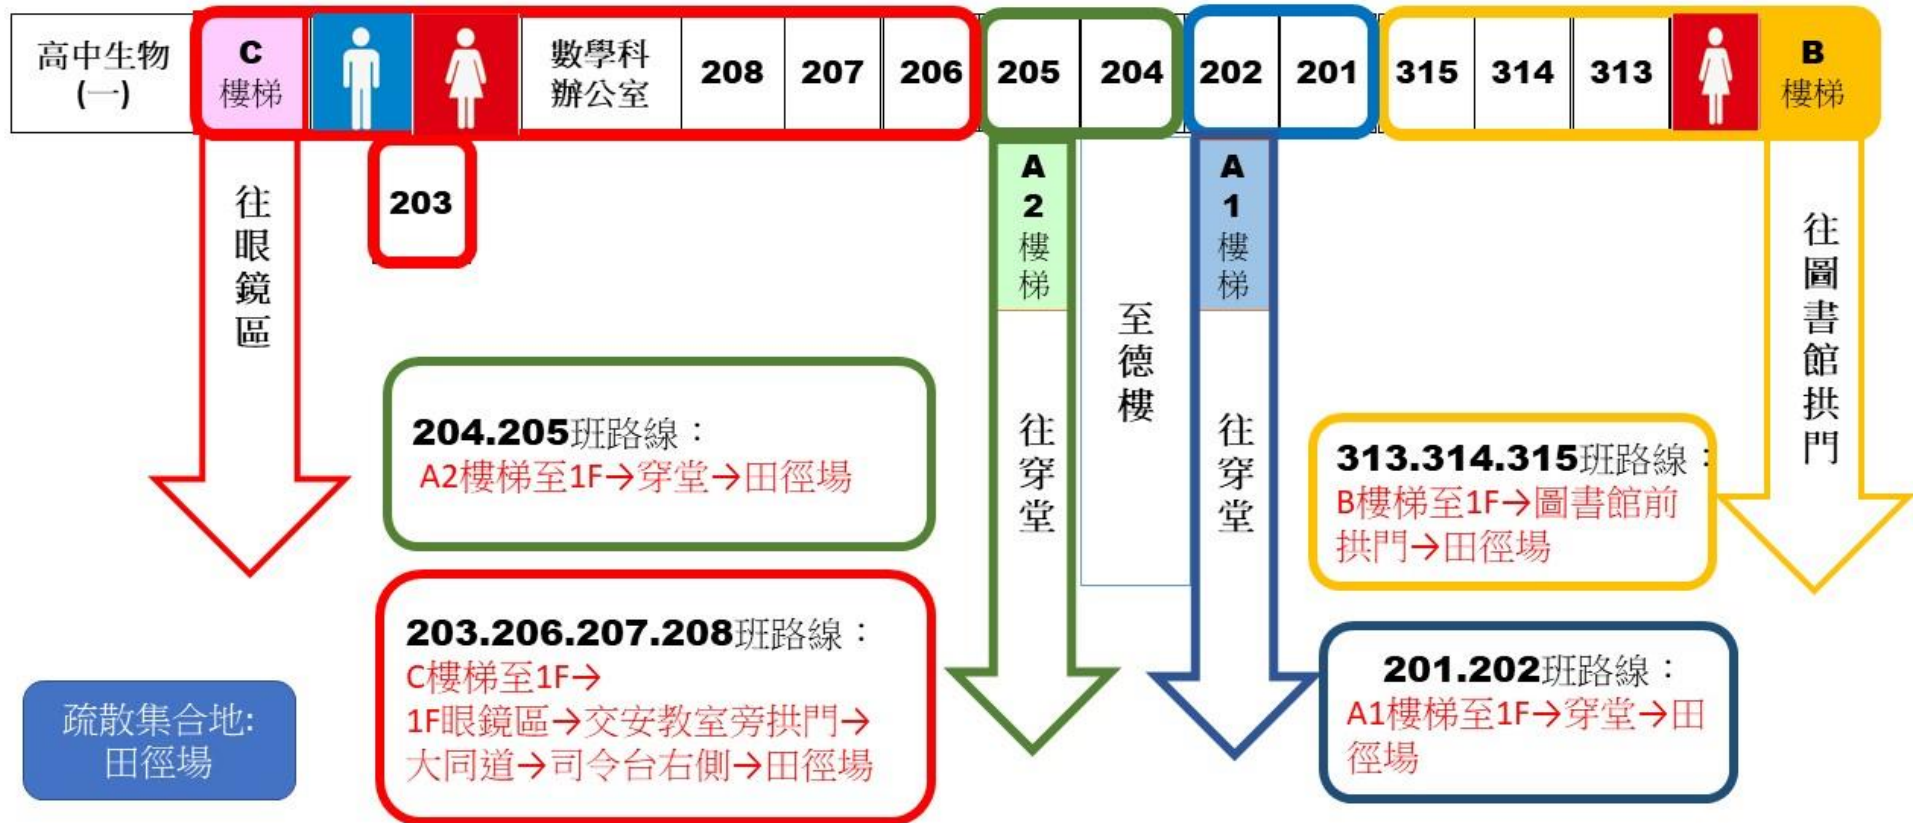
高中生物(一)

C 樓梯

數學科辦公室

208 207 206 205 204 202 201 315 314 313

B 樓梯

203

往眼鏡區

A 2 樓梯

往穿堂

至德樓

A 1 樓梯

往穿堂

往圖書館拱門

204.205班路線：
A2樓梯至1F→穿堂→田徑場

313.314.315班路線：
B樓梯至1F→圖書館前拱門→田徑場

203.206.207.208班路線：
C樓梯至1F→
1F眼鏡區→交安教室旁拱門→
大同道→司令台右側→田徑場

201.202班路線：
A1樓梯至1F→穿堂→田徑場

疏散集合地:
田徑場